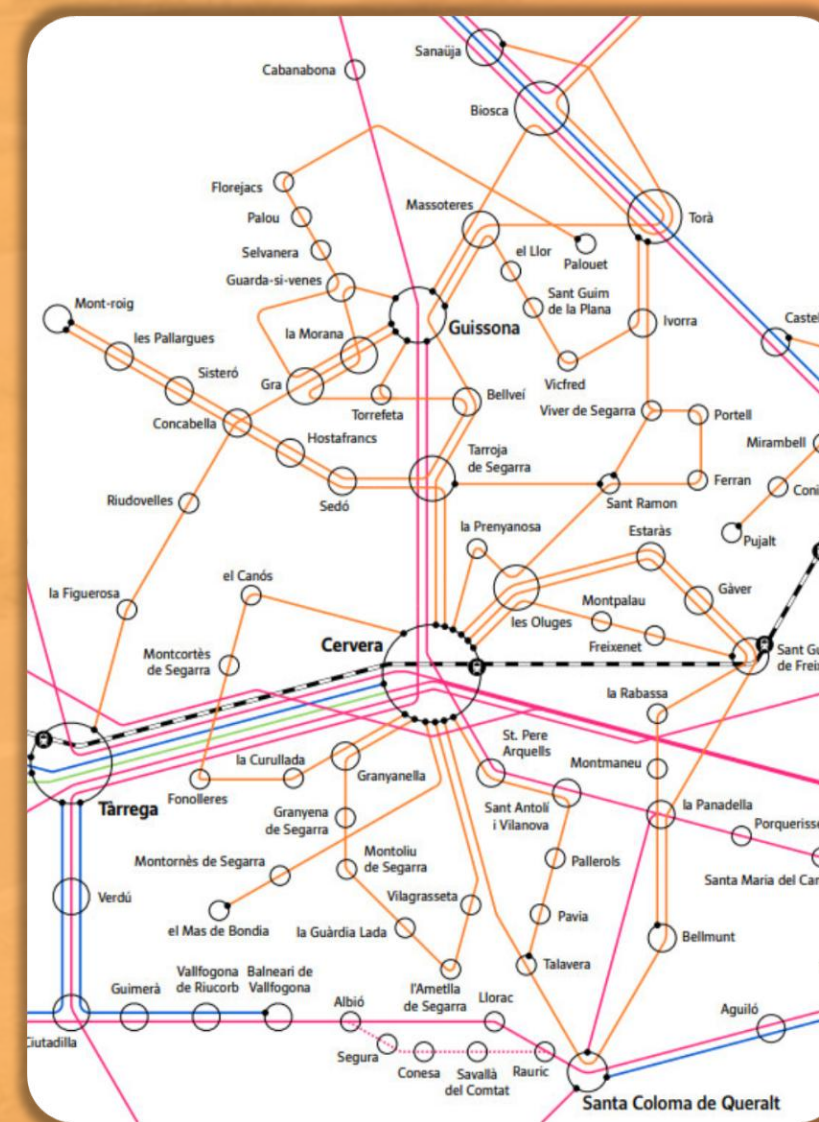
Sanaüja
Cabanabona
Biosca
Florejacs
Palou
Massoteres
Torà
Selvanera
el Llor
Palouet
Guarda-si-venes
Mont-roig
Sant Guim de la Plana
les Pallargues
la Morana
Guissona
Ivorra
Castel
Sisteró
Gra
Vicfred
Concabella
Torrefeta
Bellveí
Viver de Segarra
Portell
Hostafrancs
Mirambell
Tarroja de Segarra
Ferran
Coni
Riudovelles
Sedó
Sant Ramon
Pujalt
la Prenyanosa
Estaràs
el Canós
la Figuerosa
Gàver
Montpalau
les Oluges
Montcortès de Segarra
Cervera
Freixenet
Sant Gu de Frei
la Rabassa
St. Pere Arquells
la Curullada
Montmaneu
Granyanella
Tàrrega
Fonolleres
Sant Antolí i Vilanova
la Panadella
Granyena de Segarra
Porquerisse
Montoliu de Segarra
Montornès de Segarra
Pallerols
Santa Maria del Car
Verdú
Vilagrasseta
el Mas de Bondia
la Guàrdia Lada
Pavia
Bellmunt
Talavera
Vallfogona de Riucorb
Balneari de Vallfogona
Guimerà
l'Ametlla de Segarra
Albió
Llorac
Aguiló
iutadilla
Segura
Conesa
Savallà del Comtat
Rauric
Santa Coloma de Queralt